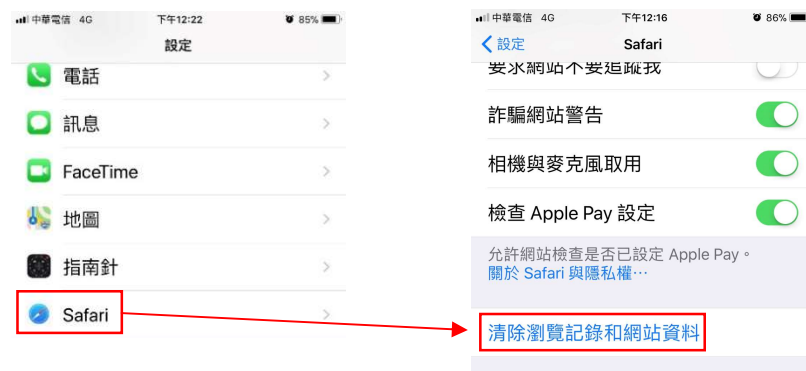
中華電信 4G
下午12:22
85%
設定

電話
訊息
FaceTime
地圖
指南針
Safari

中華電信 4G
下午12:16
86%
設定
Safari

要求網站不要追蹤我
詐騙網站警告
相機與麥克風取用
檢查 Apple Pay 設定

允許網站檢查是否已設定 Apple Pay。
關於 Safari 與隱私權⋯

清除瀏覽記錄和網站資料